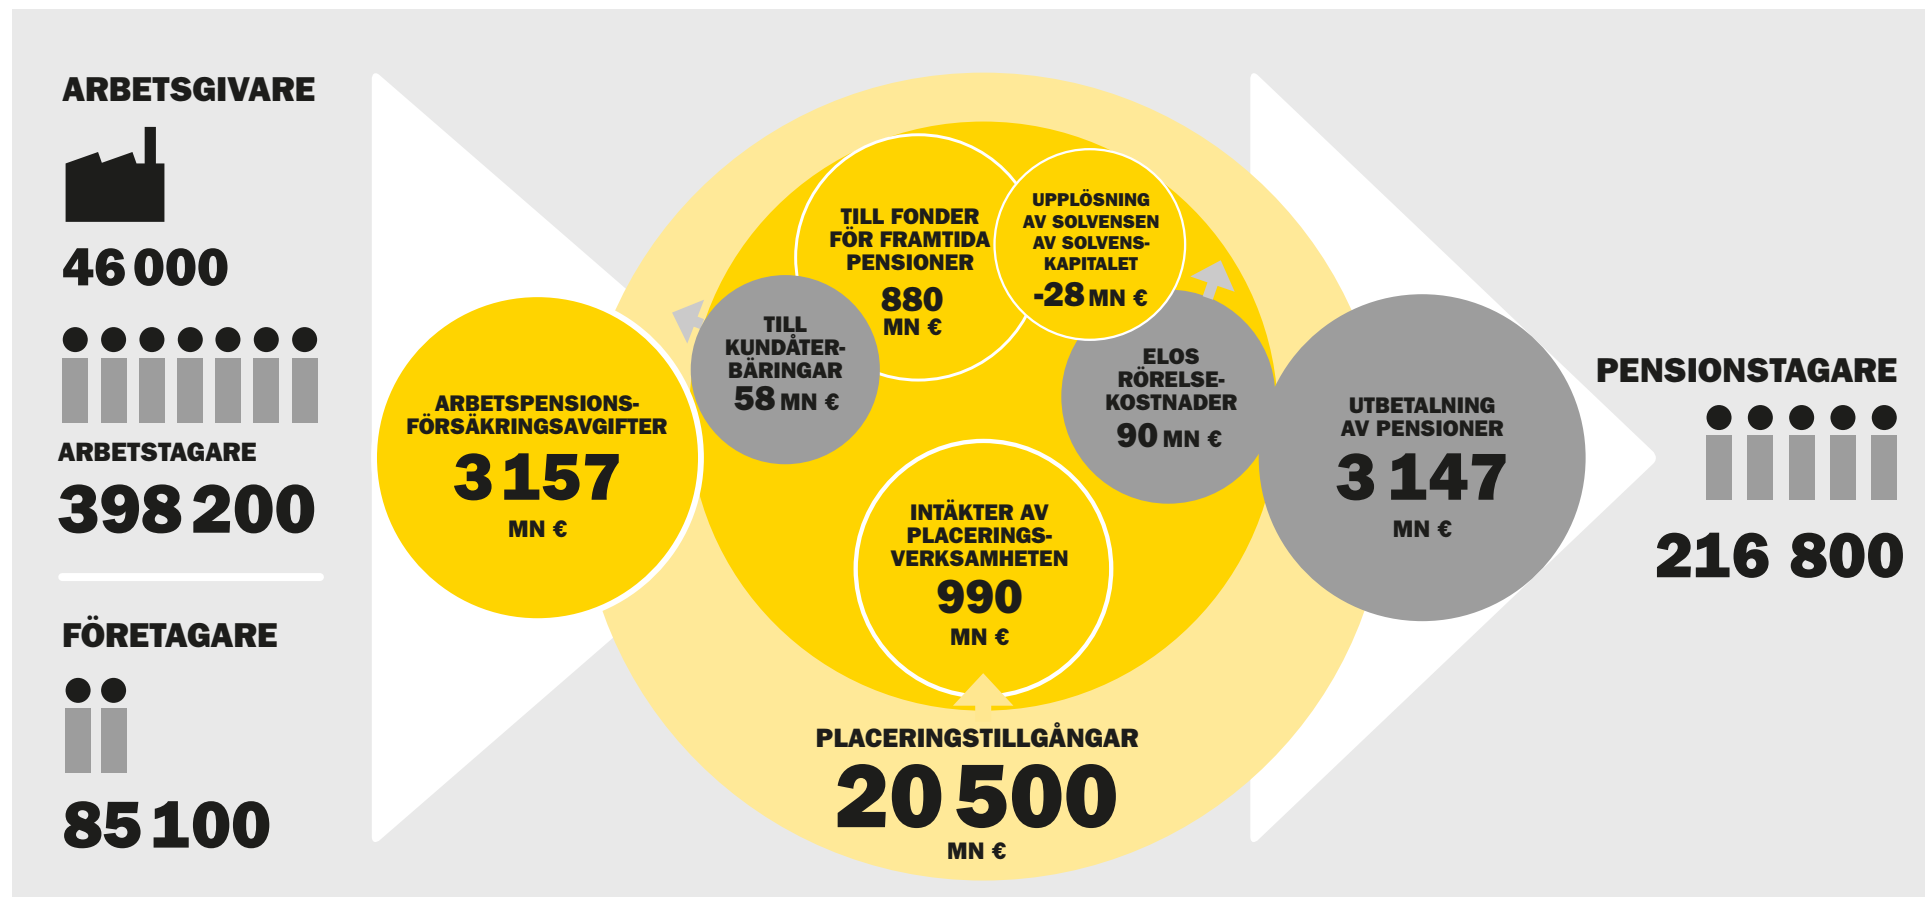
ARBETSGIVARE

46 000

ARBETSTAGARE

398 200

FÖRETAGARE

85 100

ARBETSPENSIONSFÖRSÄKRINGSAVGIFTER
3 157
MN €

TILL KUNDÅTERBÄRINGAR
58 MN €

TILL FONDER FÖR FRAMTIDA PENSIONER
880
MN €

UPPLÖSNING AV SOLVENSEN AV SOLVENSKAPITALET
-28 MN €

ELOS RÖRELSEKOSTNADER
90 MN €

INTÄKTER AV PLACERINGSVERKSAMHETEN
990
MN €

PLACERINGSTILLGÅNGAR
20 500
MN €

UTBETALNING AV PENSIONER
3 147
MN €

PENSIONSTAGARE

216 800